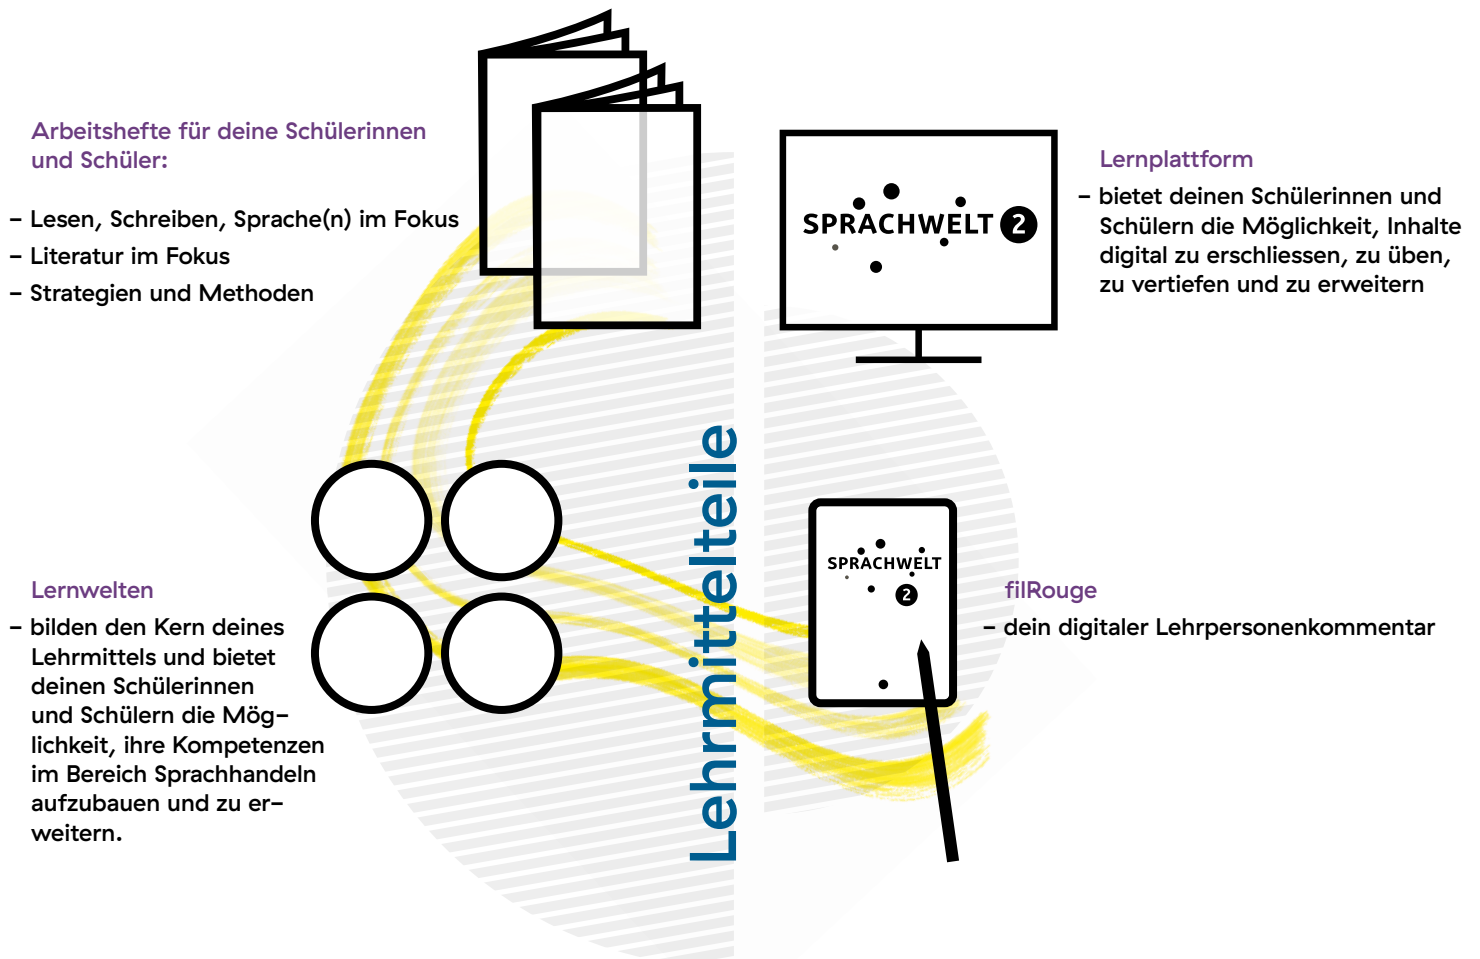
Arbeitshefte für deine Schülerinnen und Schüler:

– Lesen, Schreiben, Sprache(n) im Fokus
– Literatur im Fokus
– Strategien und Methoden

SPRACHWELT 2

Lernplattform
– bietet deinen Schülerinnen und Schülern die Möglichkeit, Inhalte digital zu erschliessen, zu üben, zu vertiefen und zu erweitern

Lehrmittelteile

Lernwelten
– bilden den Kern deines Lehrmittels und bietet deinen Schülerinnen und Schülern die Möglichkeit, ihre Kompetenzen im Bereich Sprachhandeln aufzubauen und zu erweitern.

SPRACHWELT 2

filRouge
– dein digitaler Lehrpersonenkommentar